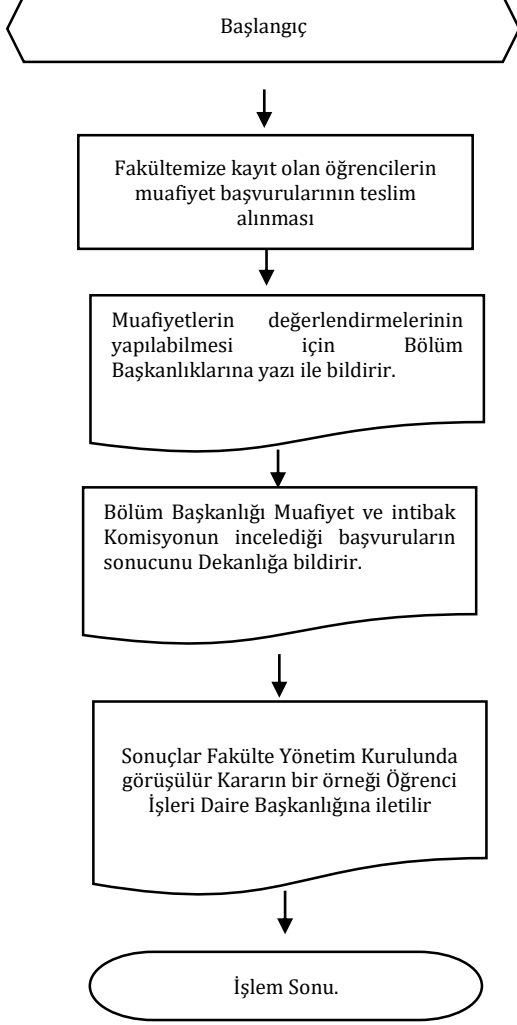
Başlangıç

Fakültemize kayıt olan öğrencilerin muafiyet başvurularının teslim alınması

Muafiyetlerin değerlendirmelerinin yapılabilmesi için Bölüm Başkanlıklarına yazı ile bildirir.

Bölüm Başkanlığı Muafiyet ve intibak Komisyonun incelediği başvuruların sonucunu Dekanlığa bildirir.

Sonuçlar Fakülte Yönetim Kurulunda görüşülür Kararın bir örneği Öğrenci İşleri Daire Başkanlığına iletilir

İşlem Sonu.